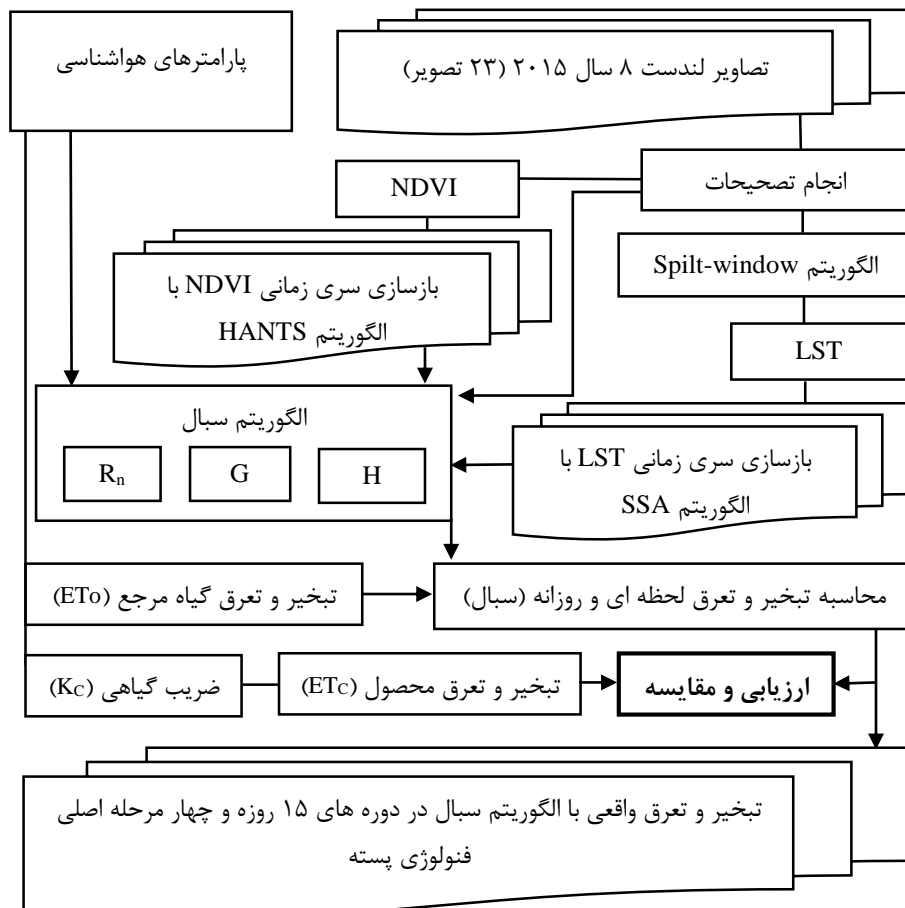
پارامترهای هواشناسی

تصاویر لندست ۸ سال ۲۰۱۵ (۲۳ تصویر)

NDVI

انجام تصحیحات

بازسازی سری زمانی NDVI با الگوریتم HANTS

الگوریتم Spilt-window

LST

الگوریتم سبال

$R_n$

G

H

بازسازی سری زمانی LST با الگوریتم SSA

تبخیر و تعرق گیاه مرجع (ETo)

محاسبه تبخیر و تعرق لحظه ای و روزانه (سبال)

ضریب گیاهی (Kc)

تبخیر و تعرق محصول (ETc)

**ارزیابی و مقایسه**

تبخیر و تعرق واقعی با الگوریتم سبال در دوره های ۱۵ روزه و چهار مرحله اصلی فنولوژی پسته